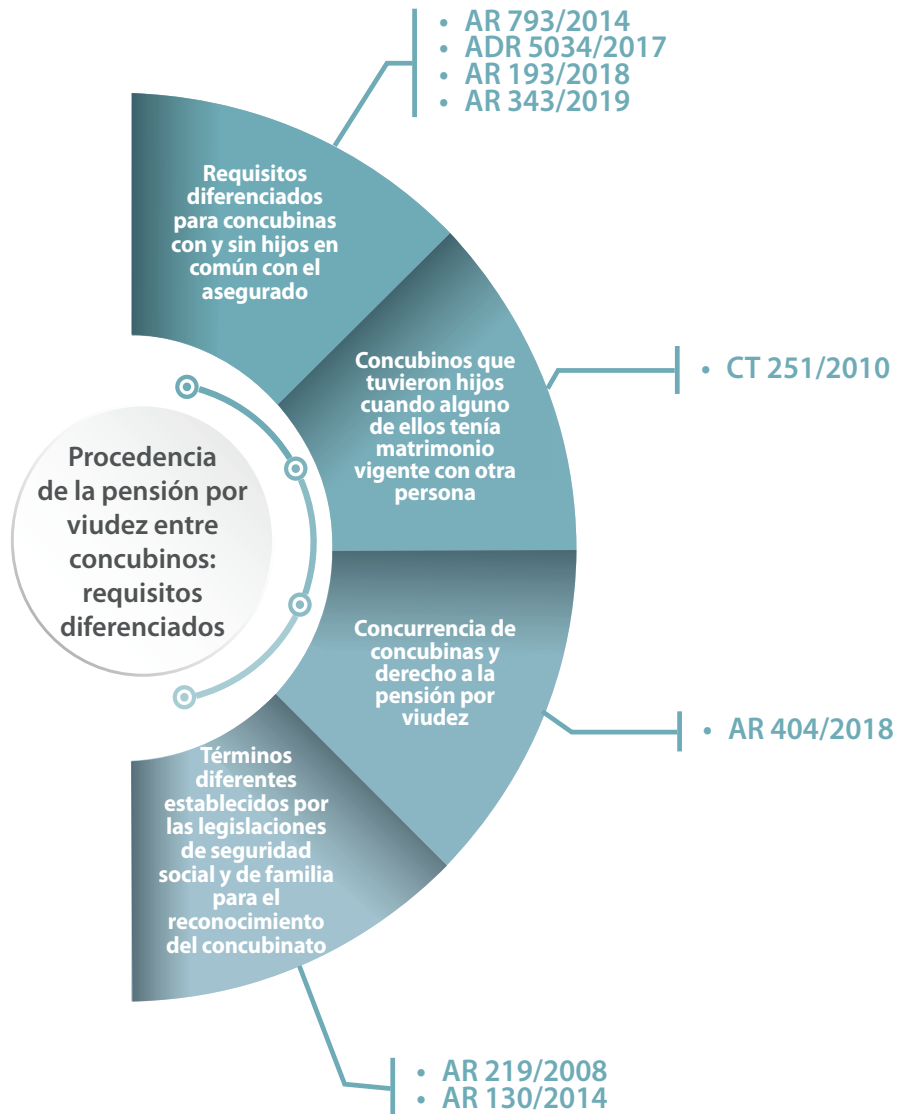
Procedencia de la pensión por viudez entre concubinos: requisitos diferenciados

Requisitos diferenciados para concubinas con y sin hijos en común con el asegurado

• AR 793/2014
• ADR 5034/2017
• AR 193/2018
• AR 343/2019

Concubinos que tuvieron hijos cuando alguno de ellos tenía matrimonio vigente con otra persona

• CT 251/2010

Concurrencia de concubinas y derecho a la pensión por viudez

• AR 404/2018

Términos diferentes establecidos por las legislaciones de seguridad social y de familia para el reconocimiento del concubinato

• AR 219/2008
• AR 130/2014